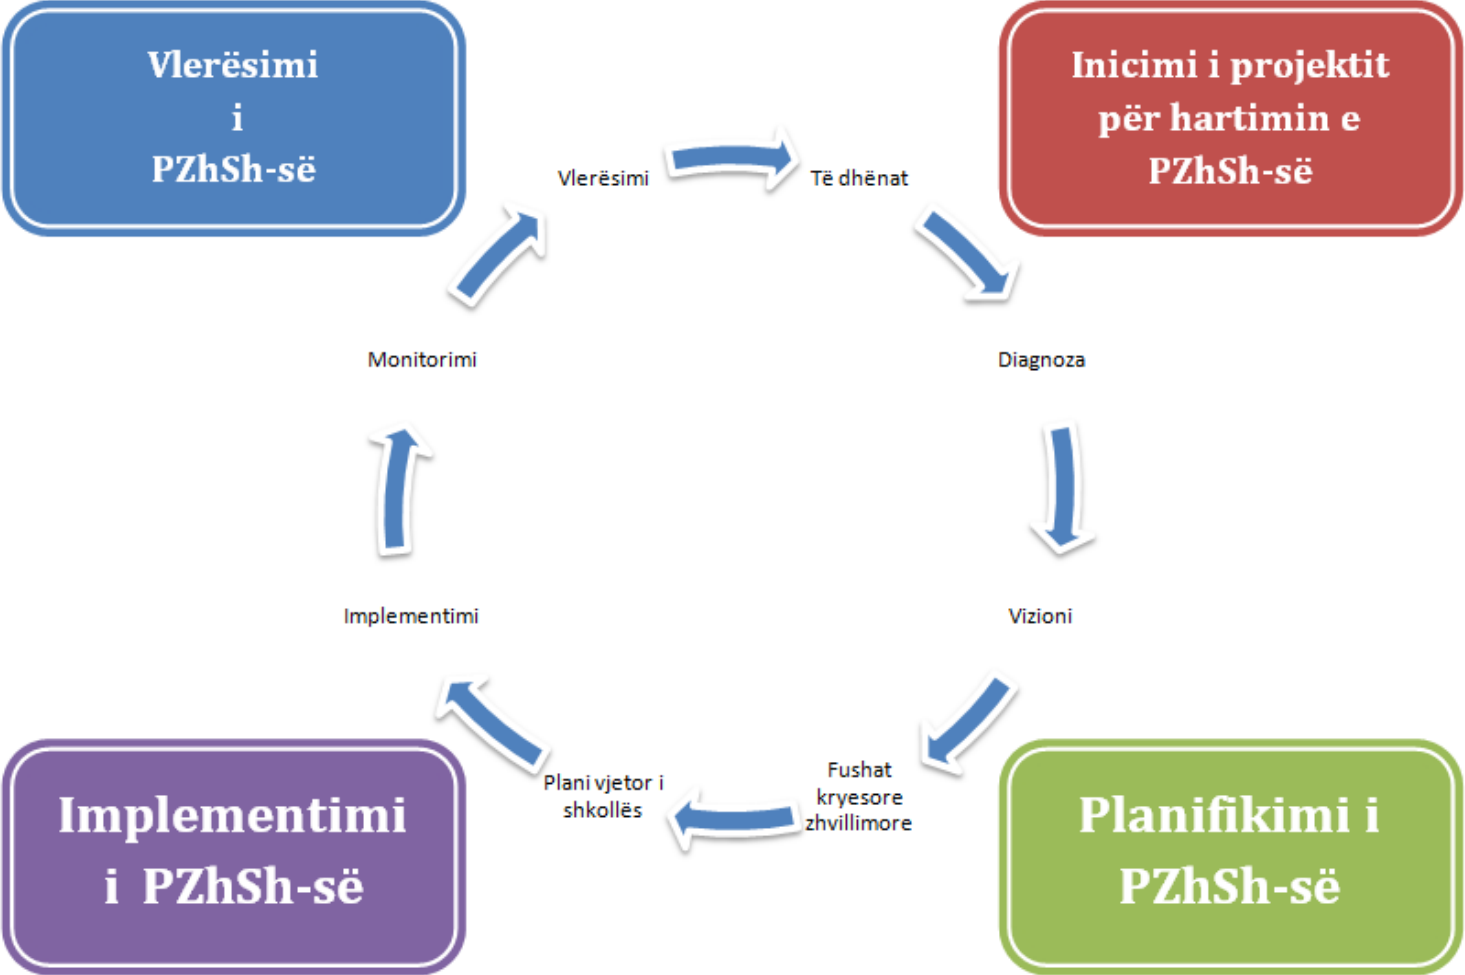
Vlerësimi i PZhSh-së

Inicimi i projektit për hartimin e PZhSh-së

Vlerësimi

Të dhënat

Monitorimi

Diagnoza

Implementimi

Vizioni

Plani vjetor i shkollës

Fushat kryesore zhvillimore

Implementimi i PZhSh-së

Planifikimi i PZhSh-së